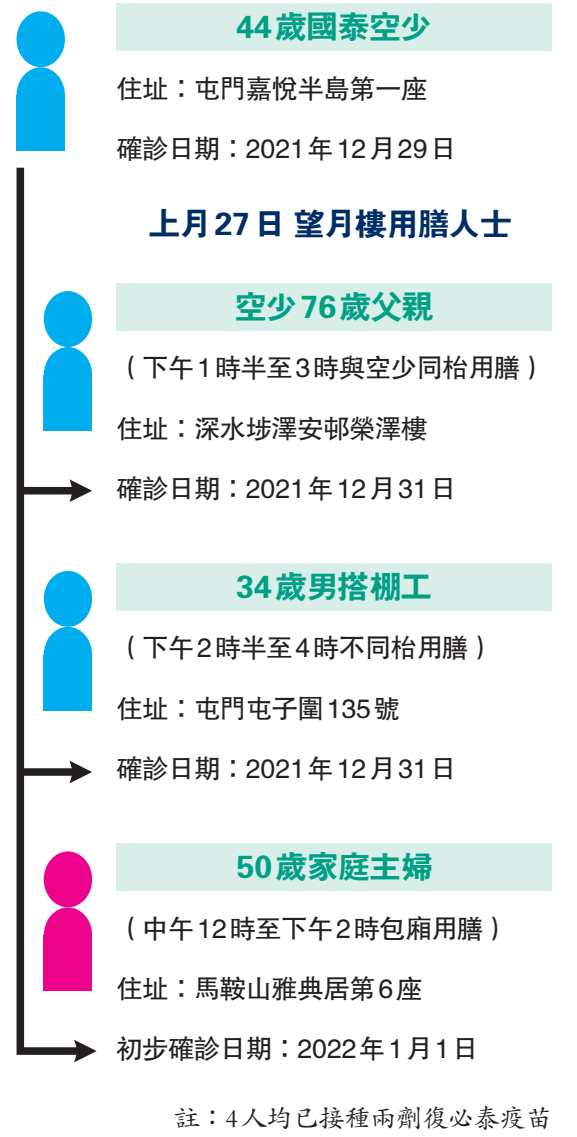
44歲國泰空少

住址：屯門嘉悅半島第一座

確診日期：2021年12月29日

上月27日 望月樓用膳人士

空少76歲父親

（下午1時半至3時與空少同枱用膳）

住址：深水埗澤安邨榮澤樓

確診日期：2021年12月31日

34歲男搭棚工

（下午2時半至4時不同枱用膳）

住址：屯門屯子圍135號

確診日期：2021年12月31日

50歲家庭主婦

（中午12時至下午2時包廂用膳）

住址：馬鞍山雅典居第6座

初步確診日期：2022年1月1日

註：4人均已接種兩劑復必泰疫苗